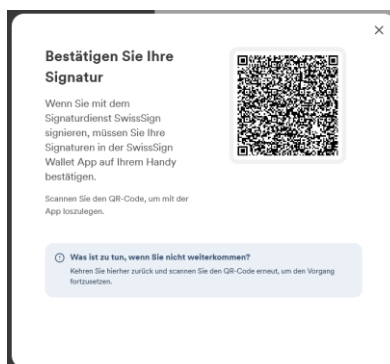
×

Bestätigen Sie Ihre Signatur

Wenn Sie mit dem Signaturdienst SwissSign signieren, müssen Sie Ihre Signaturen in der SwissSign Wallet App auf Ihrem Handy bestätigen.

Scannen Sie den QR-Code, um mit der App loszulegen.

Was ist zu tun, wenn Sie nicht weiterkommen?
Kehren Sie hierher zurück und scannen Sie den QR-Code erneut, um den Vorgang fortzusetzen.